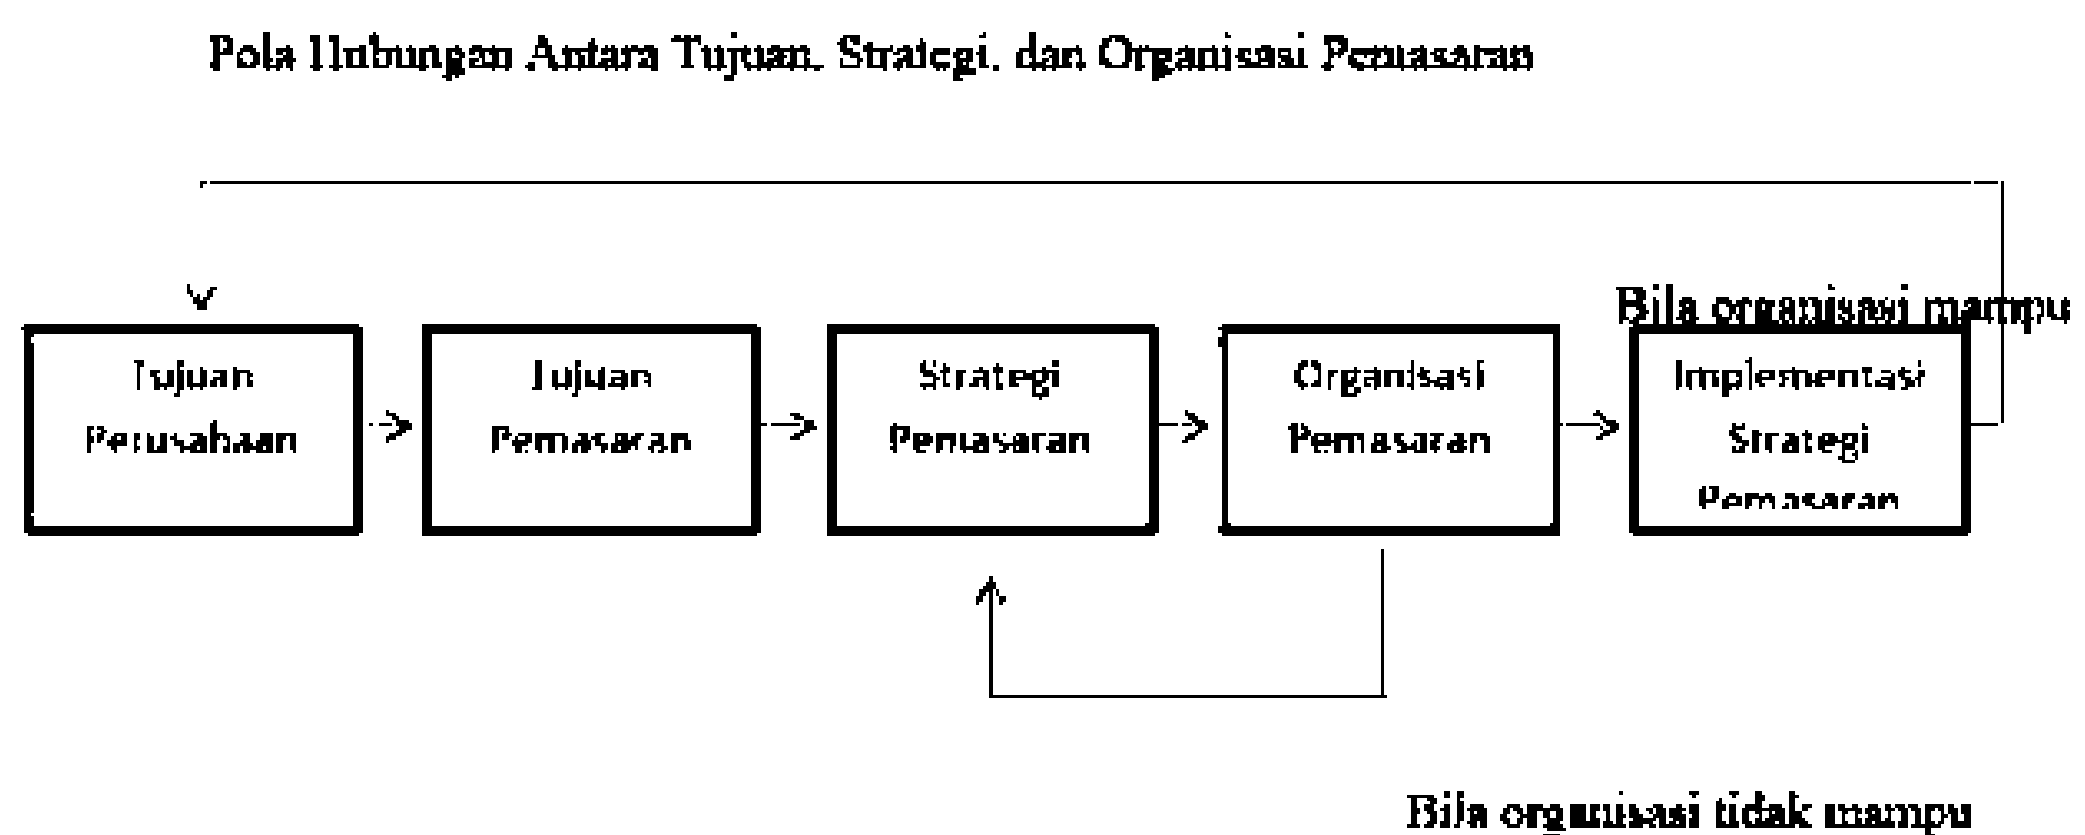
Pola Hubungan Antara Tujuan, Strategi, dan Organisasi Pemasaran

Bila organisasi mampu

Tujuan Perusahaan

Tujuan Pemasaran

Strategi Pemasaran

Organisasi Pemasaran

Implementasi Strategi Pemasaran

Bila organisasi tidak mampu